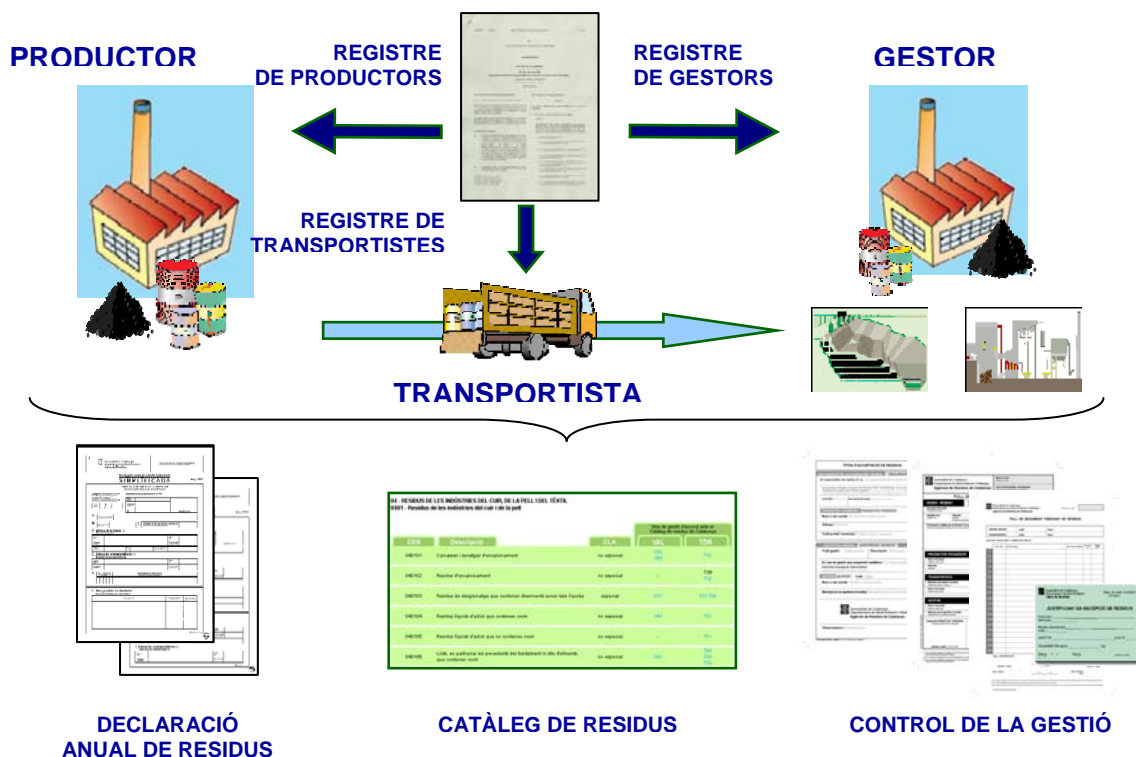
PRODUCTOR

REGISTRE DE PRODUCTORS

REGISTRE DE GESTORS

GESTOR

REGISTRE DE TRANSPORTISTES

TRANSPORTISTA

SIMPLIFICADA

04 - RESIDUS DE LES INDÚSTRIES DEL CUIR, DE LA PELL I DEL TÈXTIL
0401 - Residus de les indústries del cuir i de la pell

| CER | Descripció | CLA | VAL | TDR |
|---|---|---|---|---|
| 040101 | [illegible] | no especial | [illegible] | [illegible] |
| 040102 | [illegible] | no especial | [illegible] | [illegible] |
| 040103 | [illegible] | especial | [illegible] | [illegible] |
| 040104 | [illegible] | no especial | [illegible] | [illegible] |
| 040105 | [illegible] | no especial | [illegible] | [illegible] |
| 040106 | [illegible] | no especial | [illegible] | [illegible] |

JUSTIFICANT DE RECEPCIÓ DE RESIDUS

DECLARACIÓ ANUAL DE RESIDUS

CATÀLEG DE RESIDUS

CONTROL DE LA GESTIÓ